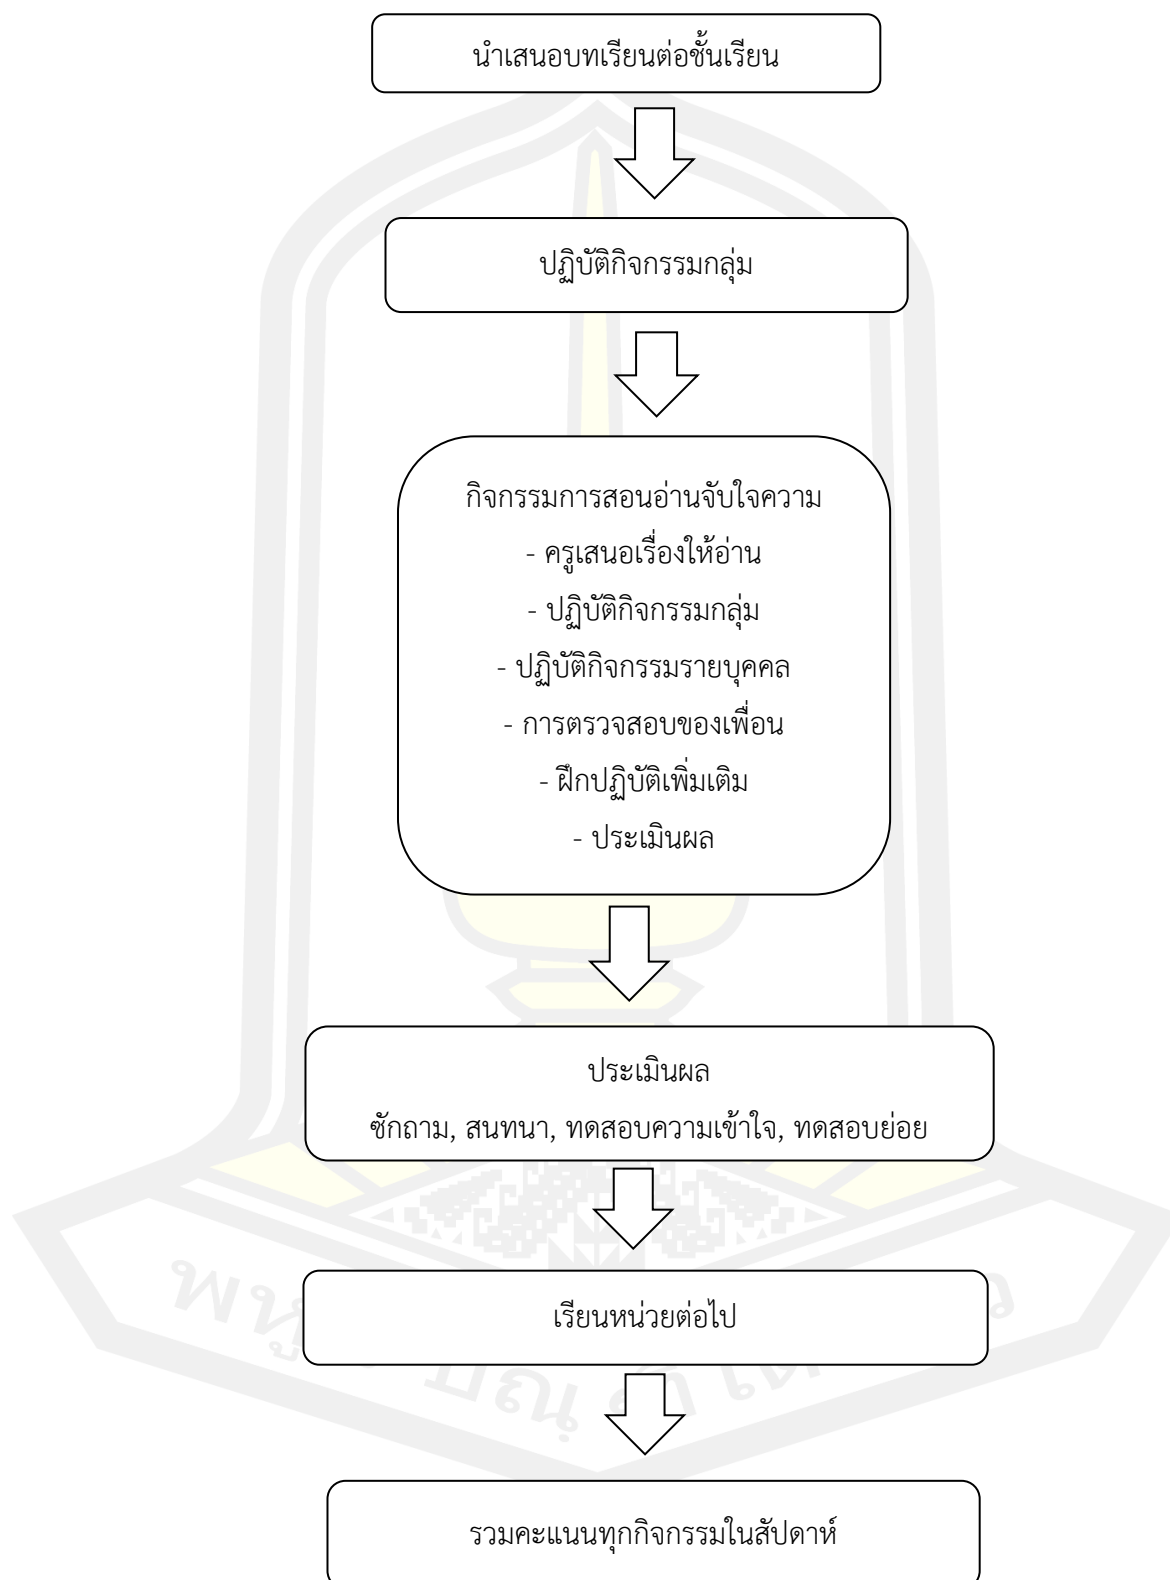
นำเสนอบทเรียนต่อชั้นเรียน

ปฏิบัติกิจกรรมกลุ่ม

กิจกรรมการสอนอ่านจับใจความ
- ครูเสนอเรื่องให้อ่าน
- ปฏิบัติกิจกรรมกลุ่ม
- ปฏิบัติกิจกรรมรายบุคคล
- การตรวจสอบของเพื่อน
- ฝึกปฏิบัติเพิ่มเติม
- ประเมินผล

ประเมินผล
ซักถาม, สนทนา, ทดสอบความเข้าใจ, ทดสอบย่อย

เรียนหน่วยต่อไป

รวมคะแนนทุกกิจกรรมในสัปดาห์